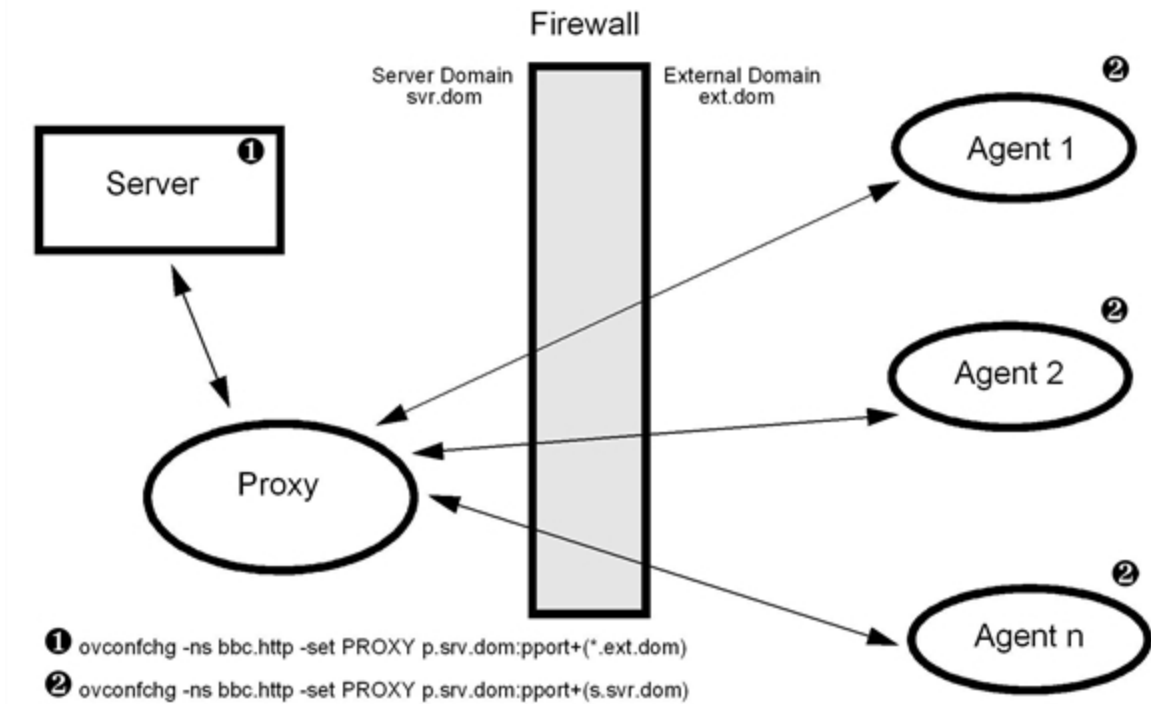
Firewall

Server Domain
svr.dom

External Domain
ext.dom

❷

❶

Server

Agent 1

❷

Agent 2

Proxy

❷

Agent n

❶ ovconfchg -ns bbc.http -set PROXY p.srv.dom:pport+(*.ext.dom)

❷ ovconfchg -ns bbc.http -set PROXY p.srv.dom:pport+(s.svr.dom)